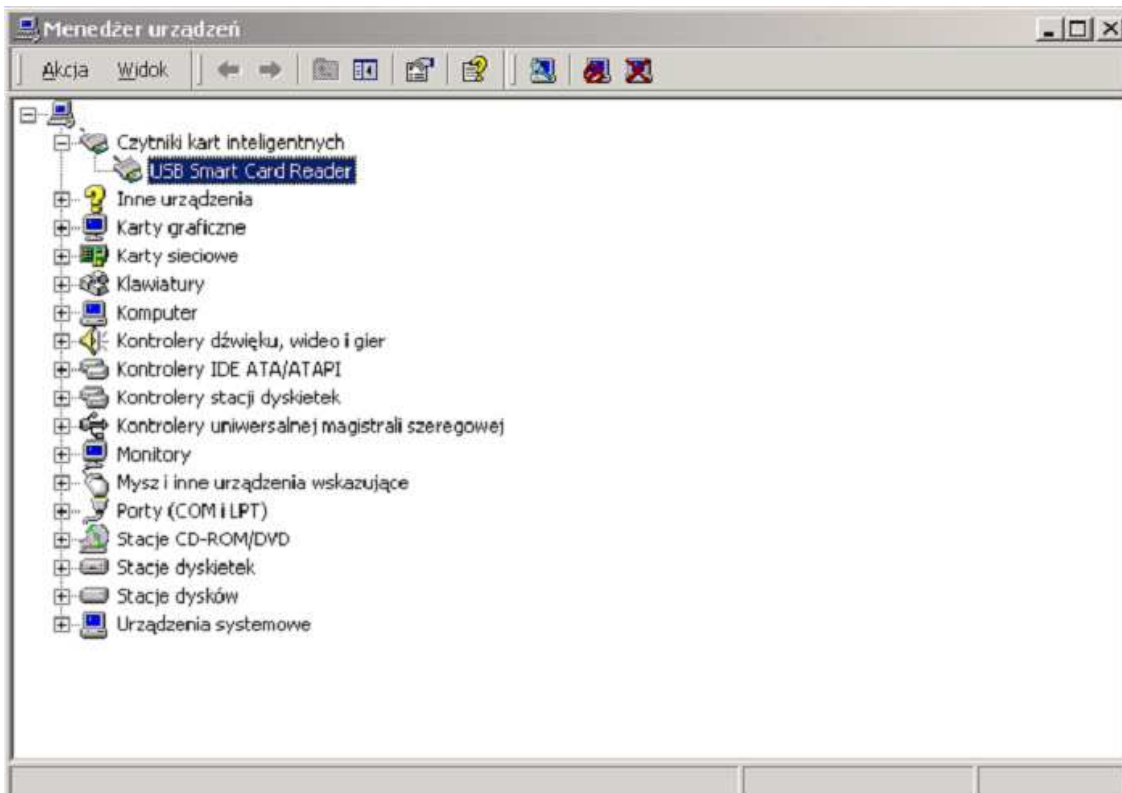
Menedżer urządzeń

Akcja Widok

Czytniki kart inteligentnych
USB Smart Card Reader
Inne urządzenia
Karty graficzne
Karty sieciowe
Klawiatury
Komputer
Kontrolery dźwięku, wideo i gier
Kontrolery IDE ATA/ATAPI
Kontrolery stacji dyskietek
Kontrolery uniwersalnej magistrali szeregowej
Monitory
Mysz i inne urządzenia wskazujące
Porty (COM i LPT)
Stacje CD-ROM/DVD
Stacje dyskietek
Stacje dysków
Urządzenia systemowe